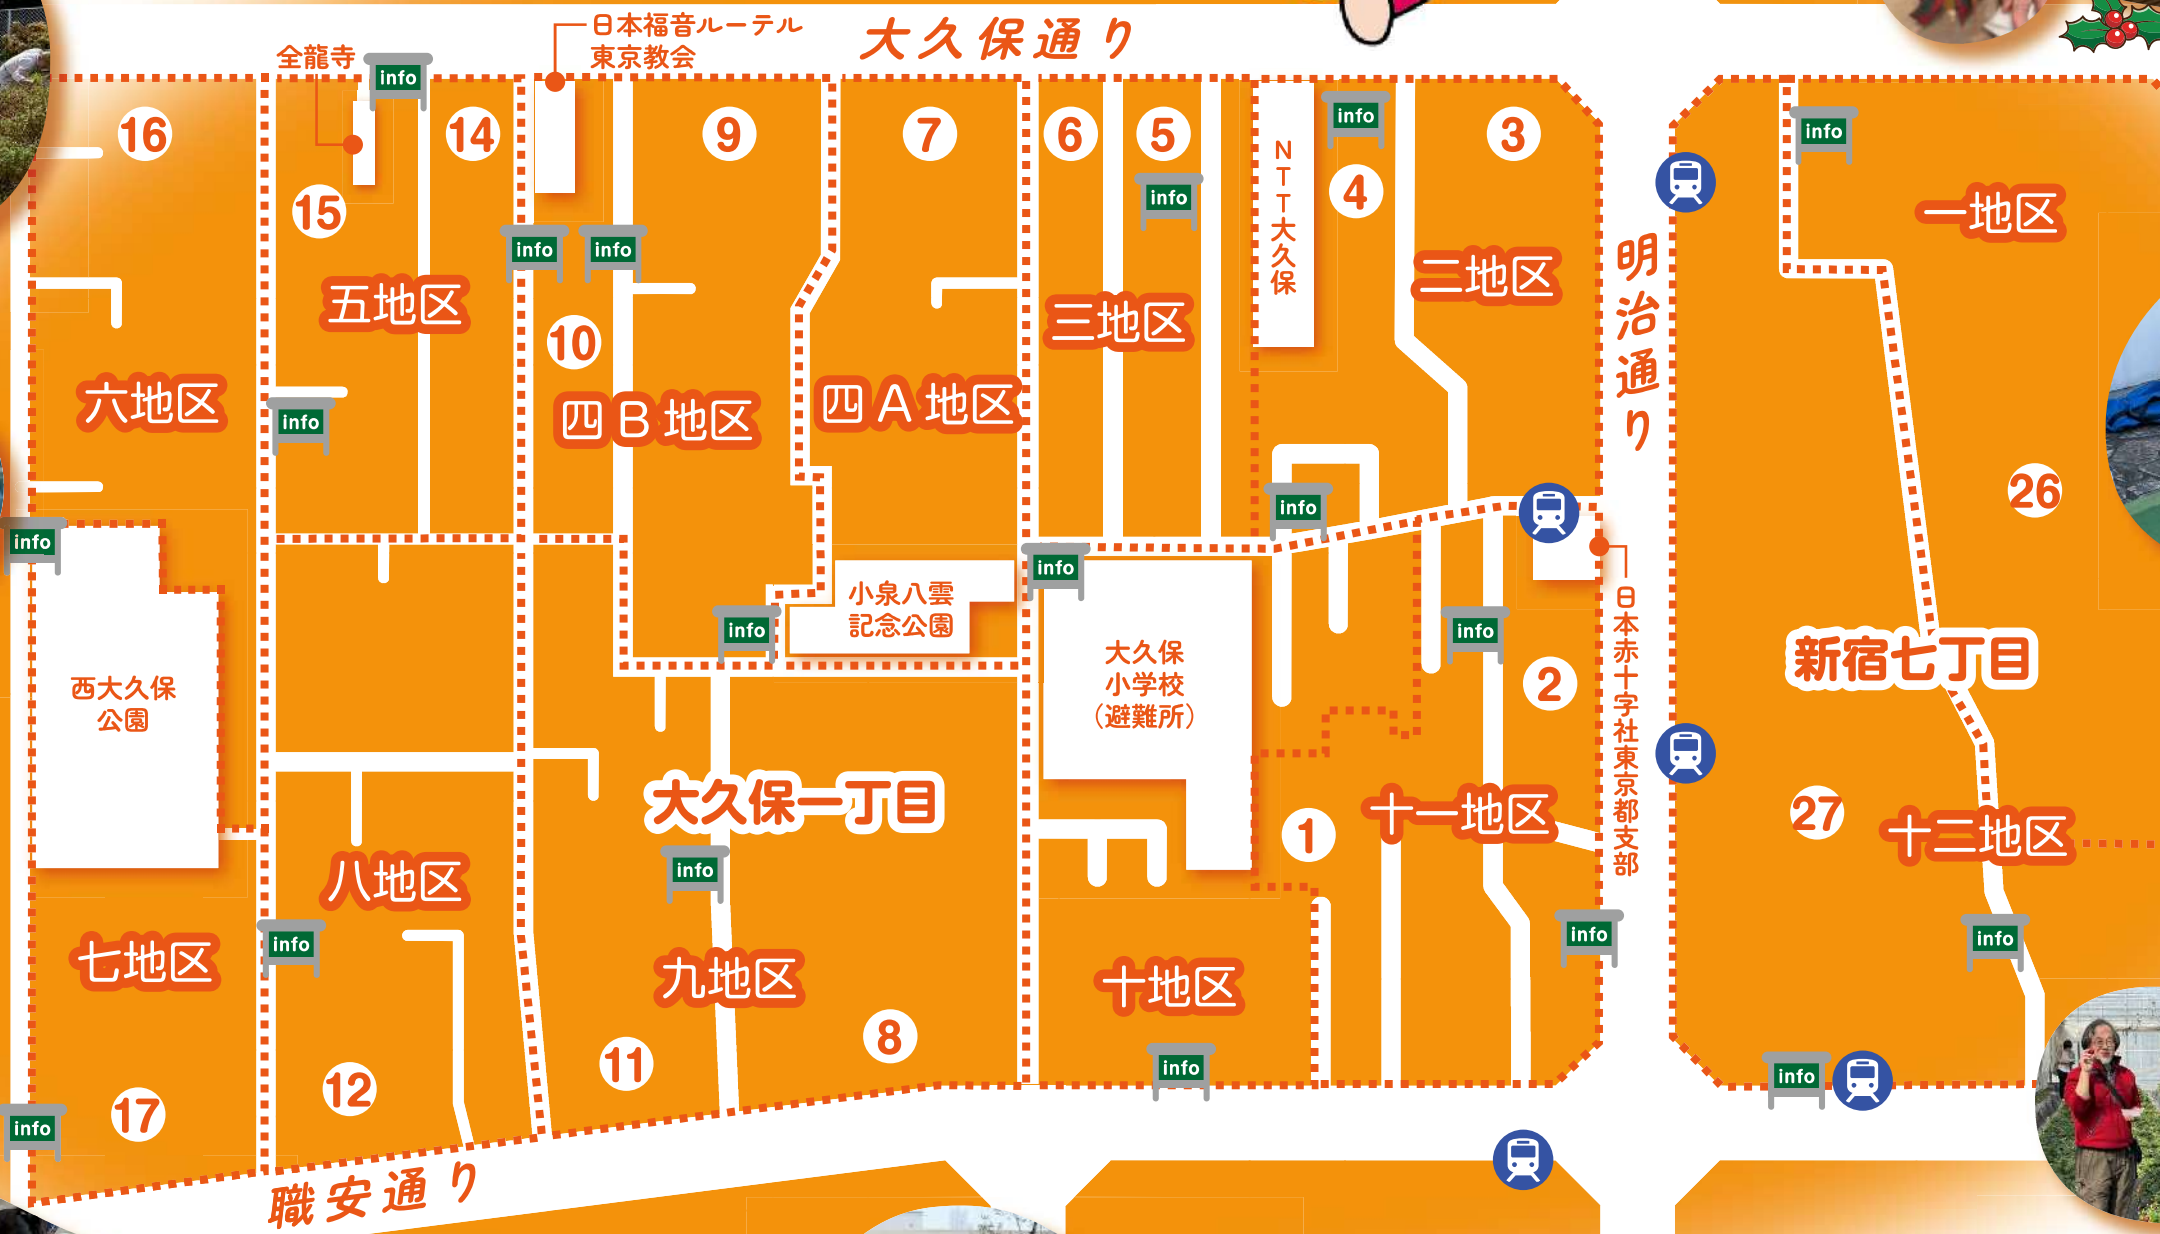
日本福音ルーテル東京教会
大久保通り
全龍寺
info
16
14
9
7
6
5
NTT大久保
info
3
info
4
info
15
五地区
info
info
一地区
二地区
明治通り
三地区
10
六地区
info
四B地区
四A地区
26
info
info
info
小泉八雲記念公園
info
info
日本赤十字社東京都支部
大久保小学校（避難所）
info
2
新宿七丁目
西大久保公園
大久保一丁目
1
十一地区
27
十三地区
八地区
info
info
info
info
七地区
九地区
十地区
8
info
11
info
17
12
info
職安通り